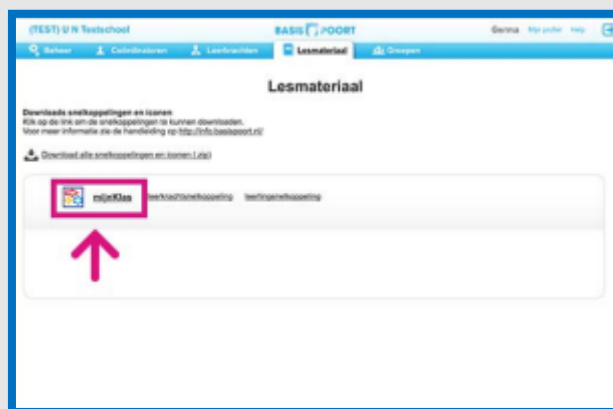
(TEST) U N Testschool

BASISPOORT

Gerina Mijn profiel Help

Beheer Coördinatoren Leerkrachten Lesmateriaal Groepen

Lesmateriaal

Downloads snelkoppelingen en iconen
Klik op de link om de snelkoppelingen te kunnen downloaden.
Voor meer informatie zie de handleiding op http://info.basispoort.nl/

Download alle snelkoppelingen en iconen (.zip)

mijnKlas leerkrachtsnelkoppeling leerlingsnelkoppeling